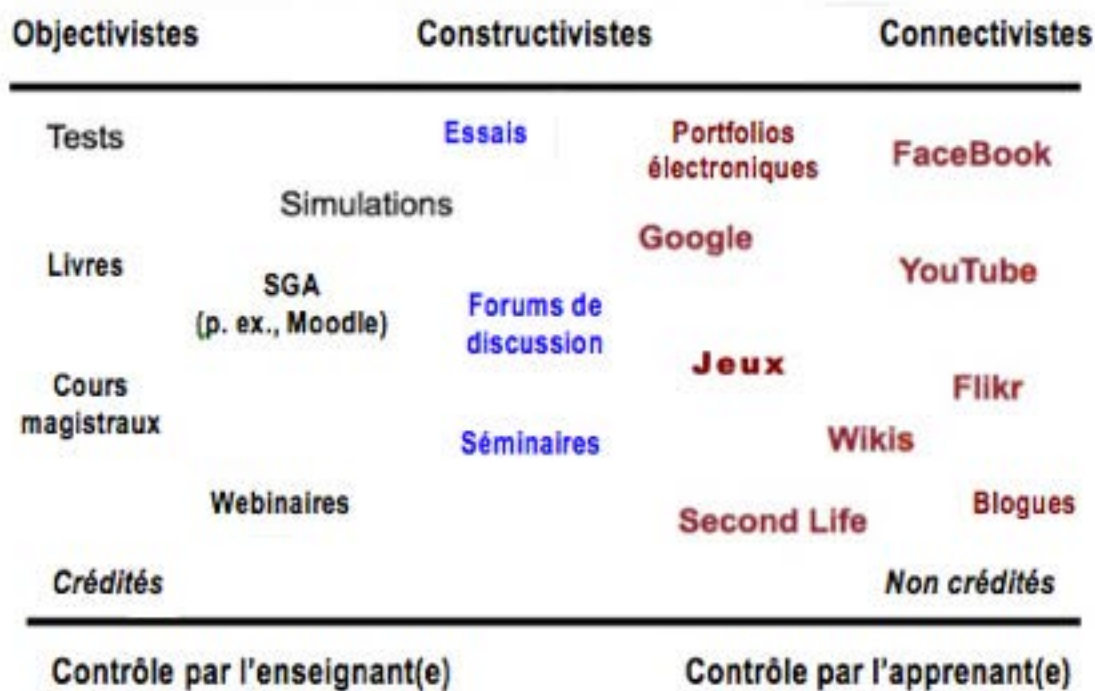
Objectivistes Constructivistes Connectivistes

Tests

Essais

Portfolios électroniques

FaceBook

Simulations

Google

Livres

SGA (p. ex., Moodle)

YouTube

Forums de discussion

Jeux

Cours magistraux

Flikr

Wikis

Séminaires

Webinaires

Blogues

Second Life

Crédités Non crédités

Contrôle par l'enseignant(e) Contrôle par l'apprenant(e)